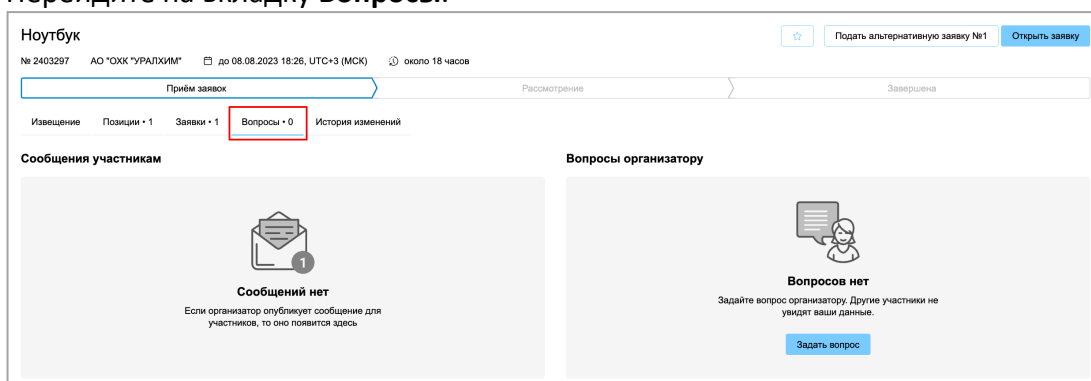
Ноутбук

Подать альтернативную заявку №1 Открыть заявку

№ 2403297 АО "ОХК "УРАЛХИМ" до 08.08.2023 18:26, UTC+3 (МСК) около 18 часов

Приём заявок Рассмотрение Завершена

Извещение Позиции • 1 Заявки • 1 Вопросы • 0 История изменений

Сообщения участникам

1

Сообщений нет

Если организатор опубликует сообщение для участников, то оно появится здесь

Вопросы организатору

Вопросов нет

Задайте вопрос организатору. Другие участники не увидят ваши данные.

Задать вопрос